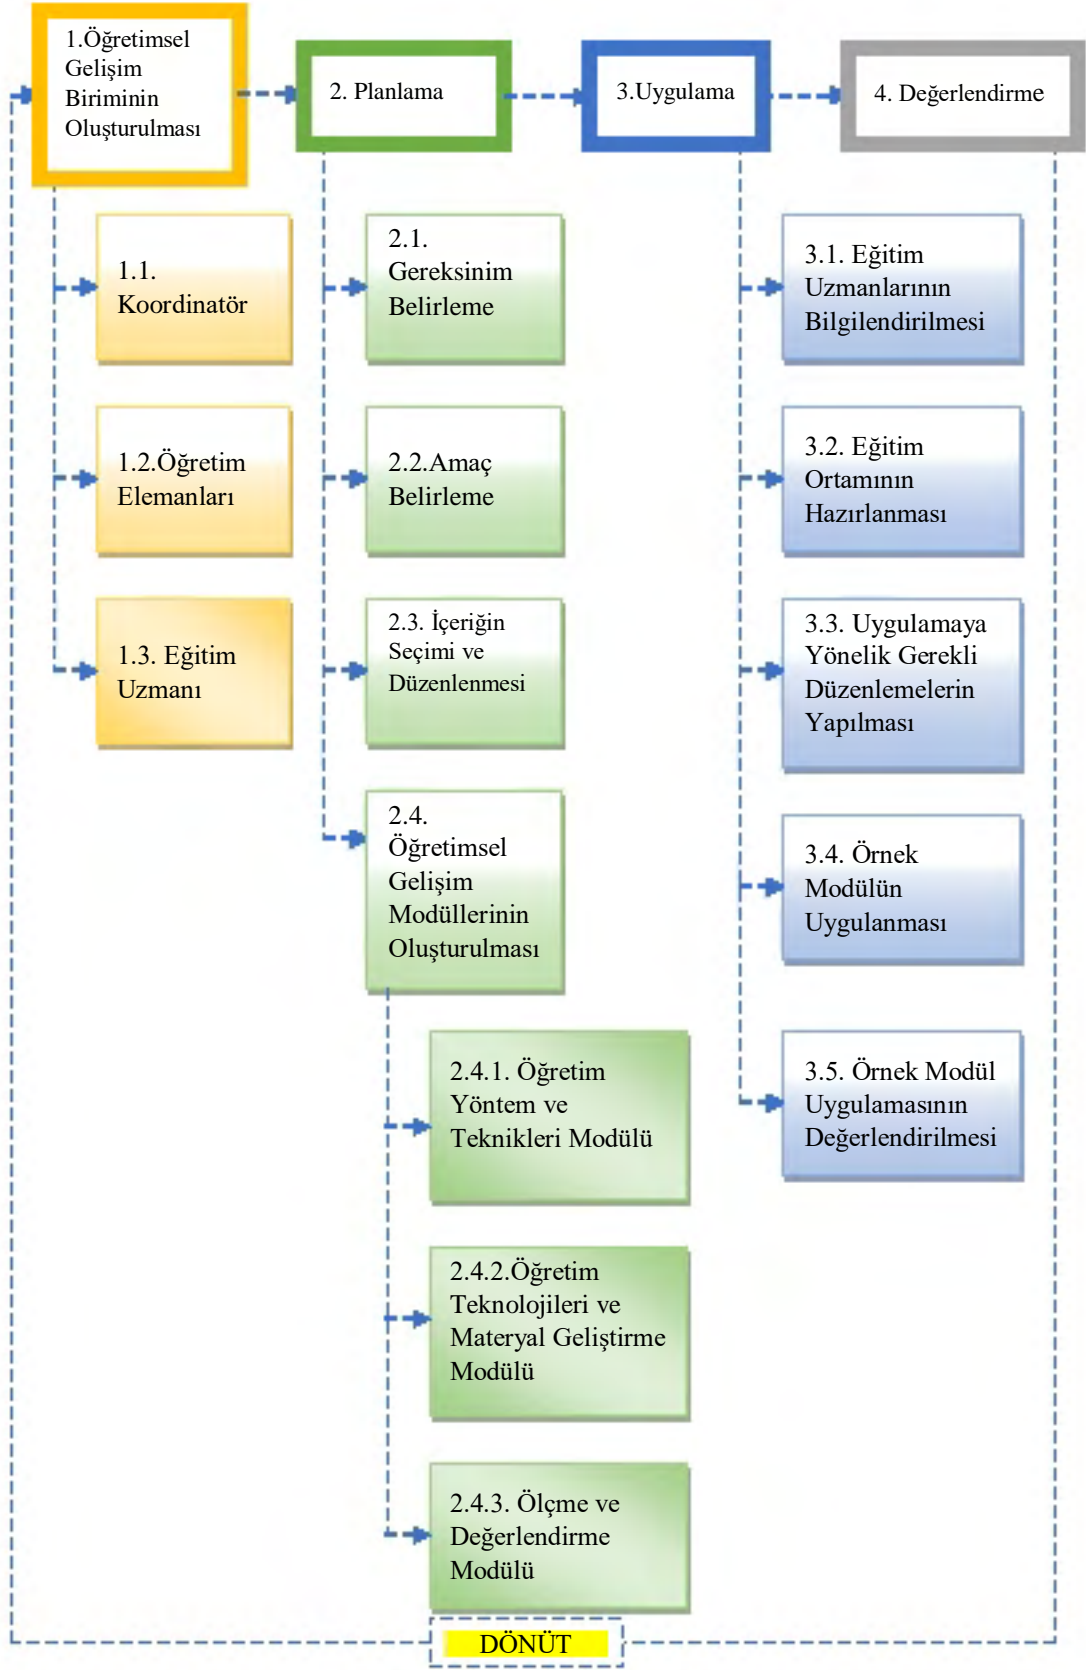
1.Öğretimsel Gelişim Biriminin Oluşturulması

2. Planlama

3.Uygulama

4. Değerlendirme

1.1. Koordinatör

1.2.Öğretim Elemanları

1.3. Eğitim Uzmanı

2.1. Gereksinim Belirleme

2.2.Amaç Belirleme

2.3. İçeriğin Seçimi ve Düzenlenmesi

2.4. Öğretimsel Gelişim Modüllerinin Oluşturulması

2.4.1. Öğretim Yöntem ve Teknikleri Modülü

2.4.2.Öğretim Teknolojileri ve Materyal Geliştirme Modülü

2.4.3. Ölçme ve Değerlendirme Modülü

3.1. Eğitim Uzmanlarının Bilgilendirilmesi

3.2. Eğitim Ortamının Hazırlanması

3.3. Uygulamaya Yönelik Gerekli Düzenlemelerin Yapılması

3.4. Örnek Modülün Uygulanması

3.5. Örnek Modül Uygulamasının Değerlendirilmesi

DÖNÜT